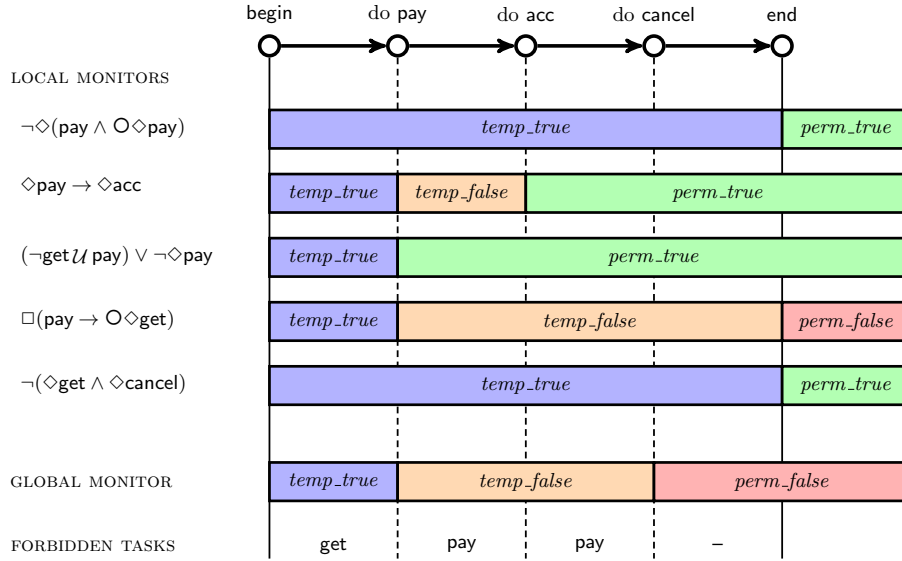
begin do pay do acc do cancel end

LOCAL MONITORS

$\neg\Diamond(\text{pay} \wedge \bigcirc\Diamond\text{pay})$ | temp_true | perm_true

$\Diamond\text{pay} \rightarrow \Diamond\text{acc}$ | temp_true | temp_false | perm_true

$(\neg\text{get}\,\mathcal{U}\,\text{pay}) \vee \neg\Diamond\text{pay}$ | temp_true | perm_true

$\Box(\text{pay} \rightarrow \bigcirc\Diamond\text{get})$ | temp_true | temp_false | perm_false

$\neg(\Diamond\text{get} \wedge \Diamond\text{cancel})$ | temp_true | perm_true

GLOBAL MONITOR | temp_true | temp_false | perm_false

FORBIDDEN TASKS | get | pay | pay | –